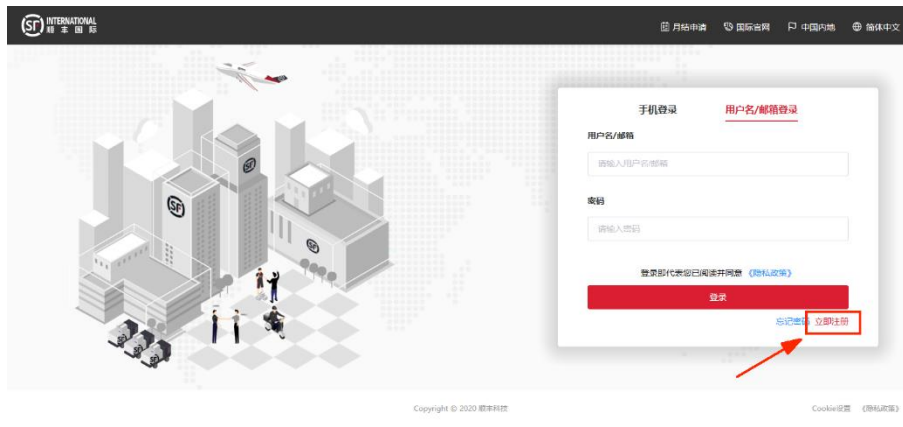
INTERNATIONAL
顺丰国际

月结申请 国际官网 中国内地 简体中文

手机登录 用户名/邮箱登录

用户名/邮箱

请输入用户名/邮箱

密码

请输入密码

登录即代表您已阅读并同意《隐私政策》

登录

忘记密码 立即注册

Copyright © 2020 顺丰科技

Cookie设置 《隐私政策》